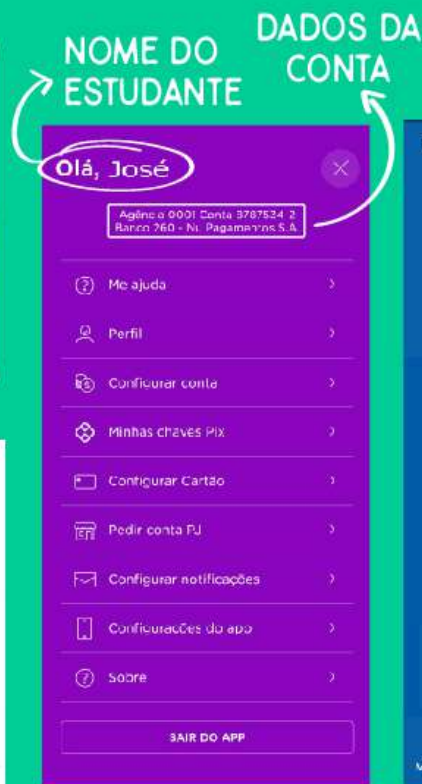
NOME DO ESTUDANTE

DADOS DA CONTA

Olá, José

Agência 0001 Conta 3787524-2
Banco 260 - Nu Pagamentos S.A.

Me ajuda

Perfil

Configurar conta

Minhas chaves Pix

Configurar Cartão

Pedir conta PJ

Configurar notificações

Configurações do app

Sobre

SAIR DO APP